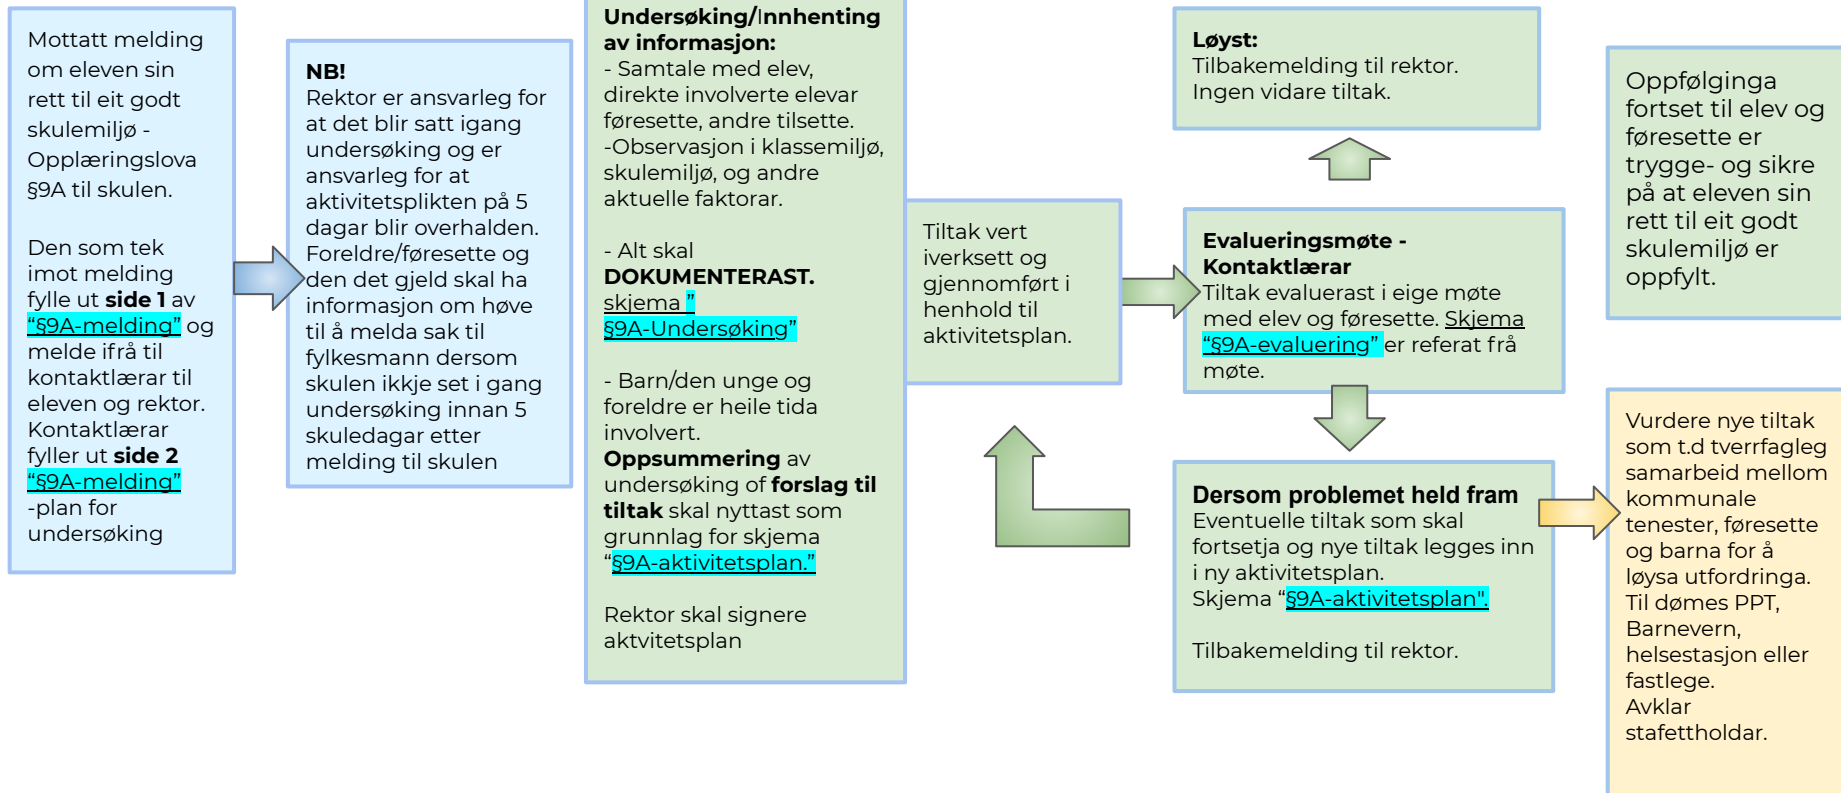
Mottatt melding om eleven sin rett til eit godt skulemiljø - Opplæringslova §9A til skulen.

Den som tek imot melding fylle ut **side 1** av "§9A-melding" og melde ifrå til kontaktlærar til eleven og rektor. Kontaktlærar fyller ut **side 2** "§9A-melding" -plan for undersøking

**NB!**
Rektor er ansvarleg for at det blir satt igang undersøking og er ansvarleg for at aktivitetsplikten på 5 dagar blir overhalden. Foreldre/føresette og den det gjeld skal ha informasjon om høve til å melda sak til fylkesmann dersom skulen ikkje set i gang undersøking innan 5 skuledagar etter melding til skulen

**Undersøking/Innhenting av informasjon:**
- Samtale med elev, direkte involverte elevar føresette, andre tilsette.
-Observasjon i klassemiljø, skulemiljø, og andre aktuelle faktorar.

- Alt skal **DOKUMENTERAST.** skjema " §9A-Undersøking"

- Barn/den unge og foreldre er heile tida involvert.
**Oppsummering** av undersøking of **forslag til tiltak** skal nyttast som grunnlag for skjema "§9A-aktivitetsplan."

Rektor skal signere aktvitetsplan

Tiltak vert iverksett og gjennomført i henhold til aktivitetsplan.

**Løyst:**
Tilbakemelding til rektor.
Ingen vidare tiltak.

**Evalueringsmøte - Kontaktlærar**
Tiltak evaluerast i eige møte med elev og føresette. Skjema "§9A-evaluering" er referat frå møte.

**Dersom problemet held fram**
Eventuelle tiltak som skal fortsetja og nye tiltak legges inn i ny aktivitetsplan.
Skjema "§9A-aktivitetsplan".

Tilbakemelding til rektor.

Oppfølginga fortset til elev og føresette er trygge- og sikre på at eleven sin rett til eit godt skulemiljø er oppfylt.

Vurdere nye tiltak som t.d tverrfagleg samarbeid mellom kommunale tenester, føresette og barna for å løysa utfordringa. Til dømes PPT, Barnevern, helsestasjon eller fastlege.
Avklar stafettholdar.